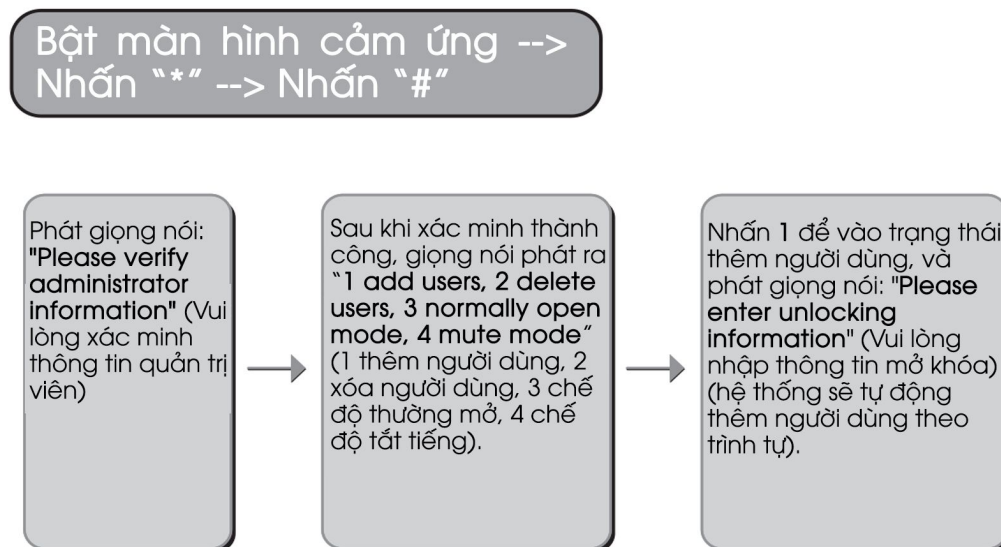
Bật màn hình cảm ứng --> Nhấn "*" --> Nhấn "#"

Phát giọng nói: "Please verify administrator information" (Vui lòng xác minh thông tin quản trị viên)

Sau khi xác minh thành công, giọng nói phát ra "1 add users, 2 delete users, 3 normally open mode, 4 mute mode" (1 thêm người dùng, 2 xóa người dùng, 3 chế độ thường mở, 4 chế độ tắt tiếng).

Nhấn 1 để vào trạng thái thêm người dùng, và phát giọng nói: "Please enter unlocking information" (Vui lòng nhập thông tin mở khóa) (hệ thống sẽ tự động thêm người dùng theo trình tự).